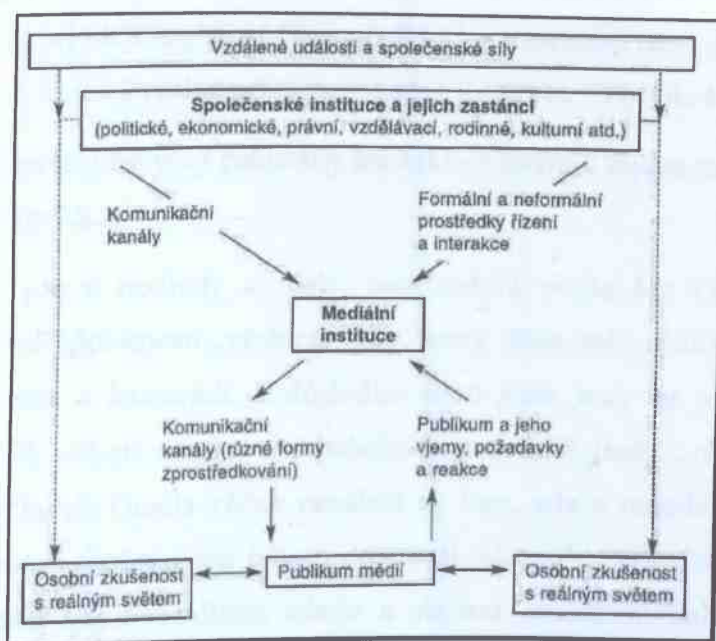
Vzdálené události a společenské síly

Společenské instituce a jejich zastánci
(politické, ekonomické, právní, vzdělávací, rodinné, kulturní atd.)

Komunikační kanály

Formální a neformální prostředky řízení a interakce

Mediální instituce

Komunikační kanály (různé formy zprostředkování)

Publikum a jeho vjemy, požadavky a reakce

Osobní zkušenost s reálným světem

Publikum médií

Osobní zkušenost s reálným světem